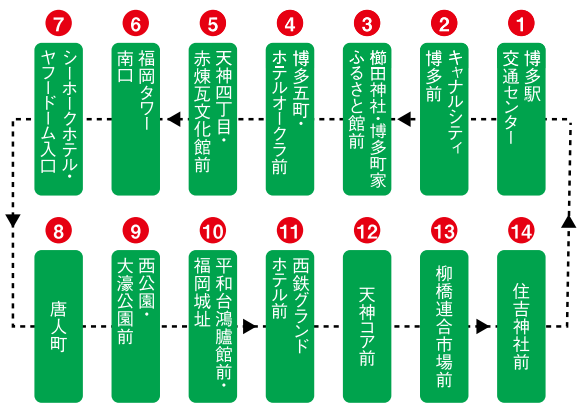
1
博多駅交通センター

2
キャナルシティ博多前

3
櫛田神社・博多町家ふるさと館前

4
博多五町・ホテルオークラ前

5
天神四丁目・赤煉瓦文化館前

6
福岡タワー南口

7
シーホークホテル・ヤフードーム入口

8
唐人町

9
西公園・大濠公園前

10
平和台鴻臚館前・福岡城址

11
西鉄グランドホテル前

12
天神コア前

13
柳橋連合市場前

14
住吉神社前